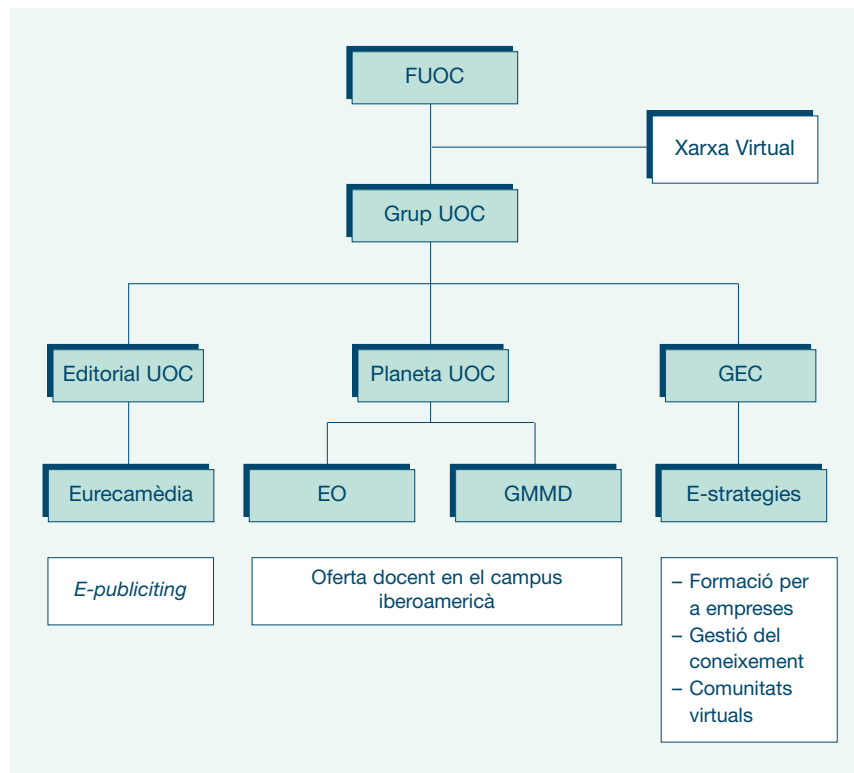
FUOC

Xarxa Virtual

Grup UOC

Editorial UOC

Planeta UOC

GEC

Eurecamèdia

EO

GMMD

E-strategies

*E-publiciting*

Oferta docent en el campus iberoamericà

– Formació per a empreses
– Gestió del coneixement
– Comunitats virtuals